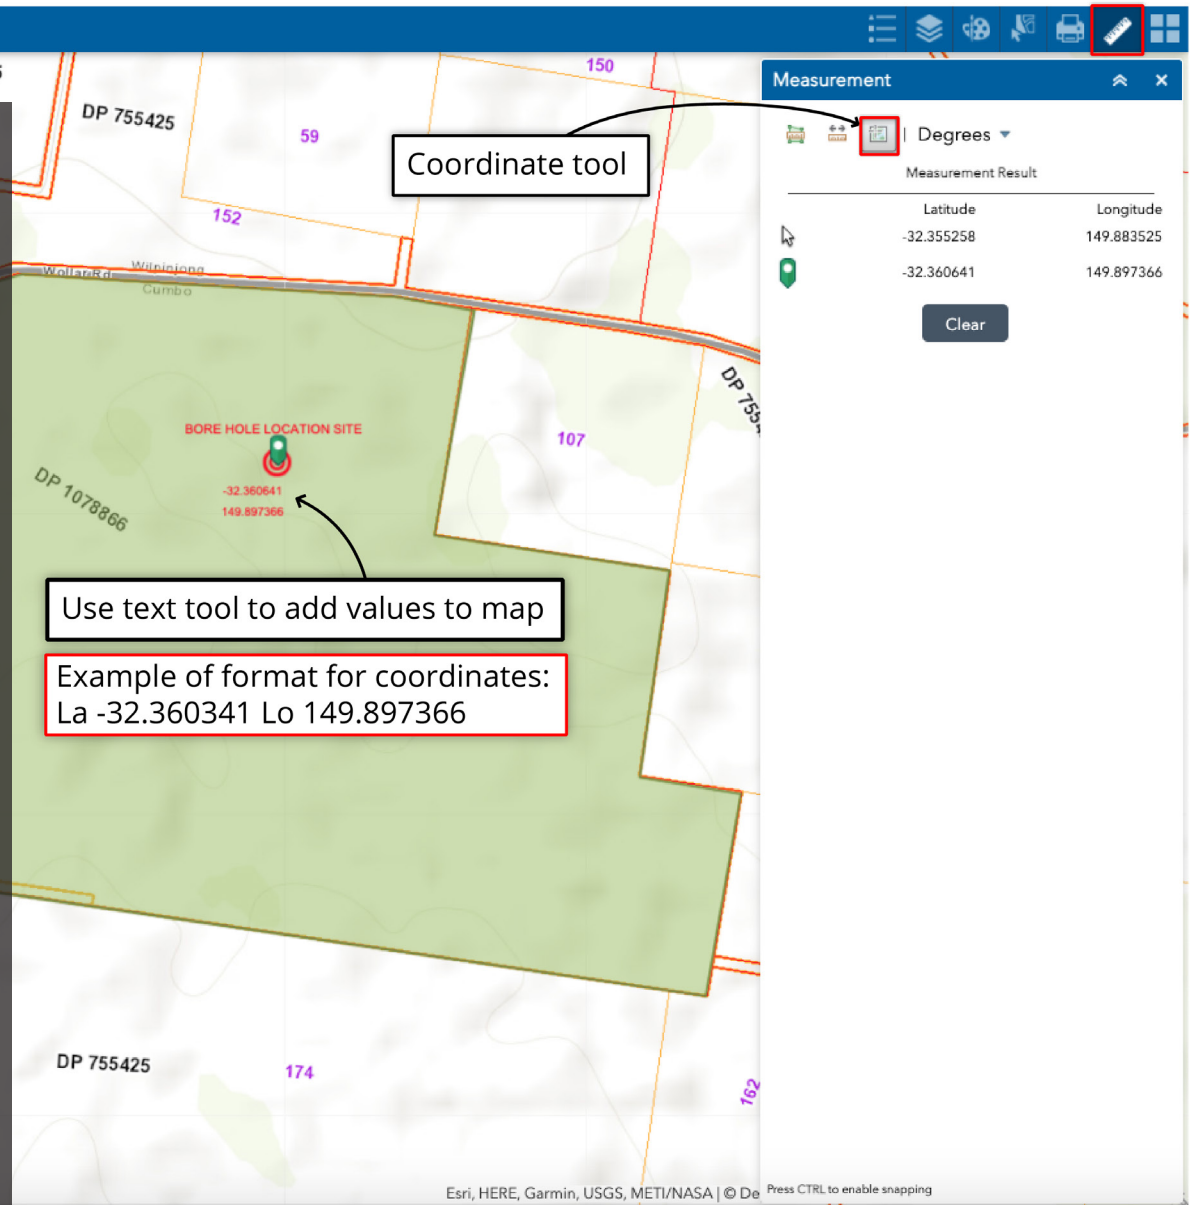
DP 755425

59

150

152

Coordinate tool

Wollar Rd

Wilpinjong

Cumbo

BORE HOLE LOCATION SITE

-32.360641

149.897366

DP 1078866

107

DP 755

Use text tool to add values to map

Example of format for coordinates:
La -32.360341 Lo 149.897366

DP 755425

174

162

Esri, HERE, Garmin, USGS, METI/NASA | © De

Measurement

Degrees

Measurement Result

| | Latitude | Longitude |
|---|---|---|
| | -32.355258 | 149.883525 |
| | -32.360641 | 149.897366 |

Clear

Press CTRL to enable snapping